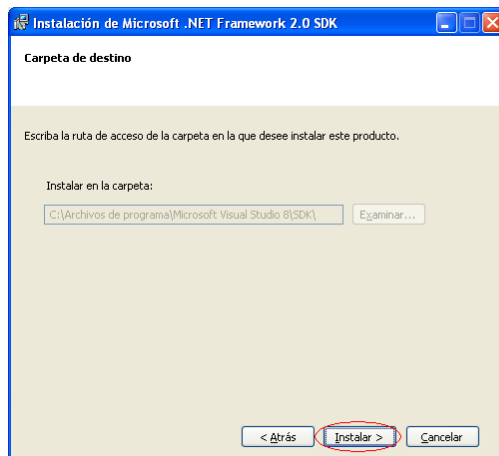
Instalación de Microsoft .NET Framework 2.0 SDK

Carpeta de destino

Escriba la ruta de acceso de la carpeta en la que desee instalar este producto.

Instalar en la carpeta:

C:\Archivos de programa\Microsoft Visual Studio 8\SDK\

Examinar...

< Atrás

Instalar >

Cancelar